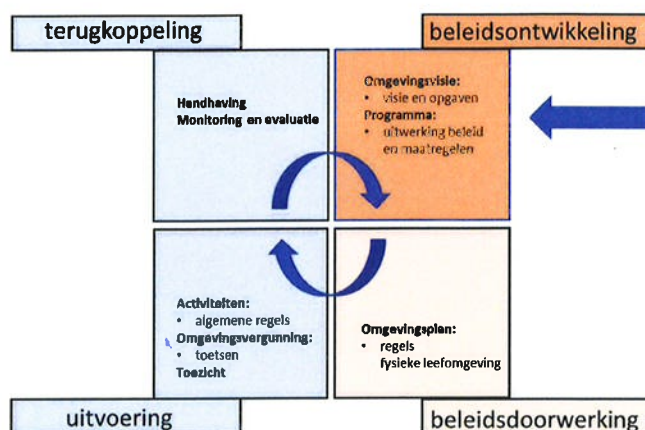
terugkoppeling

beleidsontwikkeling

Handhaving
Monitoring en evaluatie

Omgevingsvisie:
• visie en opgaven
Programma:
• uitwerking beleid en maatregelen

Activiteiten:
• algemene regels
Omgevingsvergunning:
• toetsen
Toezicht

Omgevingsplan:
• regels fysieke leefomgeving

uitvoering

beleidsdoorwerking